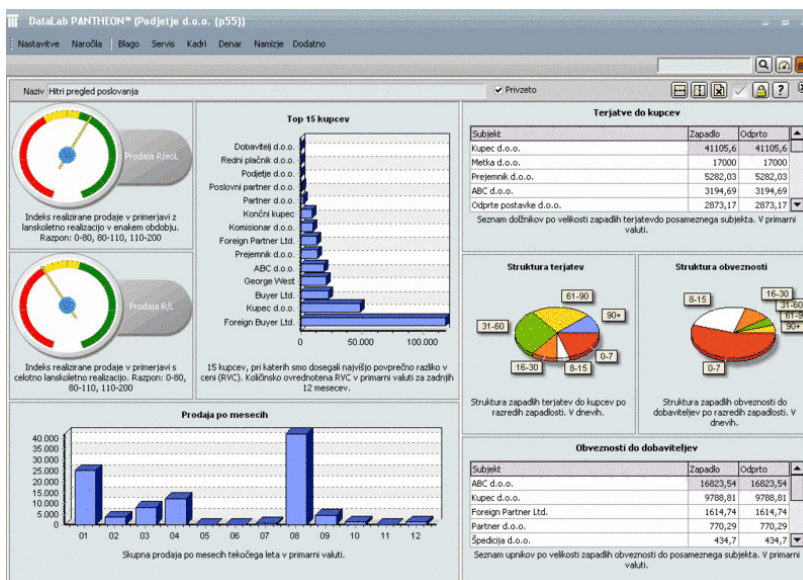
DataLab PANTHEON™ (Podjetje d.o.o. (p55))

Nastavitve Naročila Blago Servis Kadri Denar Namizje Dodatno

Naziv Hitri pregled poslovanja

Privzeto

Prodaja R/eoL

Indeks realizirane prodaje v primerjavi z lanskoletno realizacijo v enakem obdobju. Razpon: 0-80, 80-110, 110-200

Prodaja R/L

Indeks realizirane prodaje v primerjavi s celotno lanskoletno realizacijo. Razpon: 0-80, 80-110, 110-200

Top 15 kupcev

Dobavitelj d.o.o.
Redni plačnik d.o.o.
Podjetje d.o.o.
Poslovni partner d.o.o.
Partner d.o.o.
Končni kupec
Komisionar d.o.o.
Foreign Partner Ltd.
Prejemnik d.o.o.
ABC d.o.o.
George West
Buyer Ltd.
Kupec d.o.o.
Foreign Buyer Ltd.

0 50.000 100.000

15 kupcev, pri katerih smo dosegali najvišjo povprečno razliko v ceni (RVC). Količinsko ovrednotena RVC v primarni valuti za zadnjih 12 mesecev.

Terjatve do kupcev

| Subjekt | Zapadlo | Odprto |
|---|---|---|
| Kupec d.o.o. | 41105,6 | 41105,6 |
| Metka d.o.o. | 17000 | 17000 |
| Prejemnik d.o.o. | 5282,03 | 5282,03 |
| ABC d.o.o. | 3194,69 | 3194,69 |
| Odprte postavke d.o.o. | 2873,17 | 2873,17 |

Seznam dolžnikov po velikosti zapadlih terjatevdo posameznega subjekta. V primarni valuti.

Struktura terjatev

61-90
90+
31-60
0-7
16-30
8-15

Struktura zapadlih terjatev do kupcev po razredih zapadlosti. V dnevih.

Struktura obveznosti

8-15
16-30
31-60
61-9
90+
0-7

Struktura zapadlih obveznosti do dobaviteljev po razredih zapadlosti. V dnevih.

Prodaja po mesecih

40.000
35.000
30.000
25.000
20.000
15.000
10.000
5.000
0

01 02 03 04 05 06 07 08 09 10 11 12

Skupna prodaja po mesecih tekočega leta v primarni valuti.

Obveznosti do dobaviteljev

| Subjekt | Zapadlo | Odprto |
|---|---|---|
| ABC d.o.o. | 16823,54 | 16823,54 |
| Kupec d.o.o. | 9788,81 | 9788,81 |
| Foreign Partner Ltd. | 1614,74 | 1614,74 |
| Partner d.o.o. | 770,29 | 770,29 |
| Špedicija d.o.o. | 434,7 | 434,7 |

Seznam upnikov po velikosti zapadlih obveznosti do posameznega subjekta. V primarni valuti.